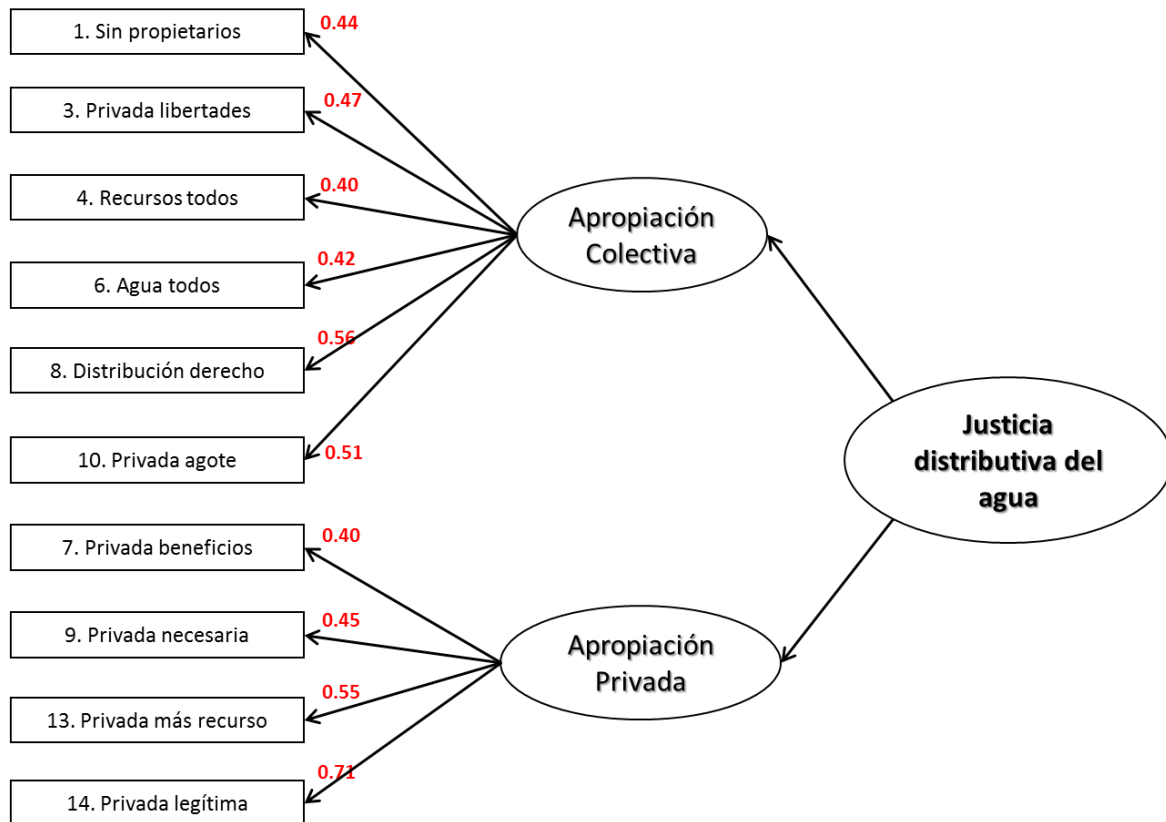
1. Sin propietarios
0.44
3. Privada libertades
0.47
4. Recursos todos
0.40
6. Agua todos
0.42
8. Distribución derecho
0.56
10. Privada agote
0.51
Apropiación Colectiva
Justicia distributiva del agua
7. Privada beneficios
0.40
9. Privada necesaria
0.45
13. Privada más recurso
0.55
14. Privada legítima
0.71
Apropiación Privada